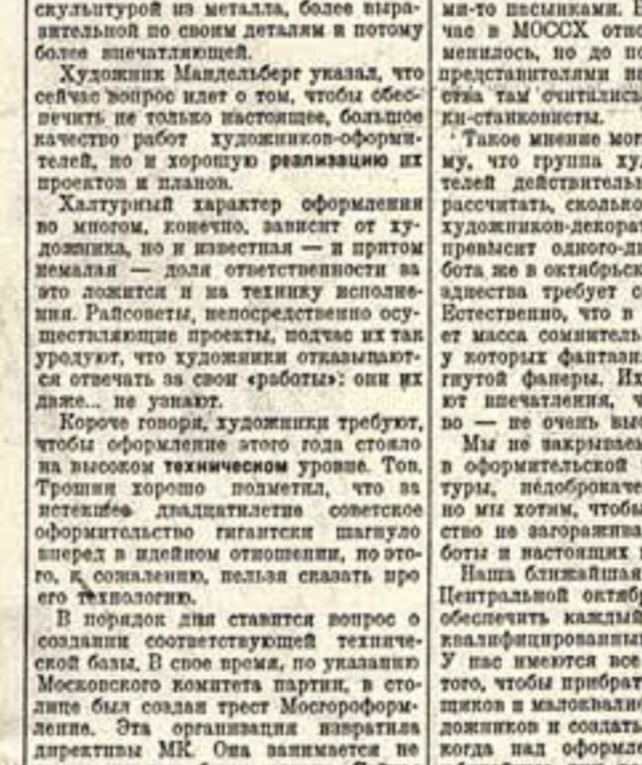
скульптурой из металла, более выразительной по своим деталям и потому более впечатляющей.

Художник Мандельберг указал, что сейчас вопрос идет о том, чтобы обеспечить не только настоящее, большое качество работ художников-оформителей, но и хорошую реализацию их проектов и планов.

Халтурный характер оформления во многом, конечно, зависит от художника, но и известная — и притом немалая — доля ответственности за это ложится и на технику исполнения. Райсоветы, непосредственно осуществляющие проекты, подчас их так уродуют, что художники отказываются отвечать за свои «работы»: они их даже... не узнают.

Короче говоря, художники требуют, чтобы оформление этого года стояло на высоком техническом уровне. Тов. Трошин хорошо подметил, что за истекшее двадцатилетие советское оформительство гигантски шагнуло вперед в идейном отношении, но этого, к сожалению, нельзя сказать про его технологию.

В порядок дня ставится вопрос о создании соответствующей технической базы. В свое время, по указанию Московского комитета партии, в столице был создан трест Мосгороформление. Эта организация извратила директивы МК. Она занимается не

ми-то насиликами. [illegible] час в МОССХ отно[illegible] менилось, но до по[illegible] представителями не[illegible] ства там считались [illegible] ки-станковисты.

Такое мнение мог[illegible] му, что группа ху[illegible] телей действительн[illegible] рассчитать, сколько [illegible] художников-декорат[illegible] превысит одного-ди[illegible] бота же в октябрьск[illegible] здества требует с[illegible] Естественно, что в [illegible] ет масса сомнитель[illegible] у которых фантази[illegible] гнутой фанеры. Их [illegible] ют впечатления, ч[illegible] во — не очень вы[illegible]

Мы не закрываем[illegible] в оформительской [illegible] туры, недоброкаче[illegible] но мы хотим, чтобы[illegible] ство не загоражива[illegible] боты и настоящих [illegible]

Наша ближайшая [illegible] Центральной октябр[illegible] обеспечить каждый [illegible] квалифицированны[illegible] У нас имеются все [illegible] того, чтобы прибрат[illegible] щиков и малоквали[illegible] дожников и создать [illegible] когда над оформле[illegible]